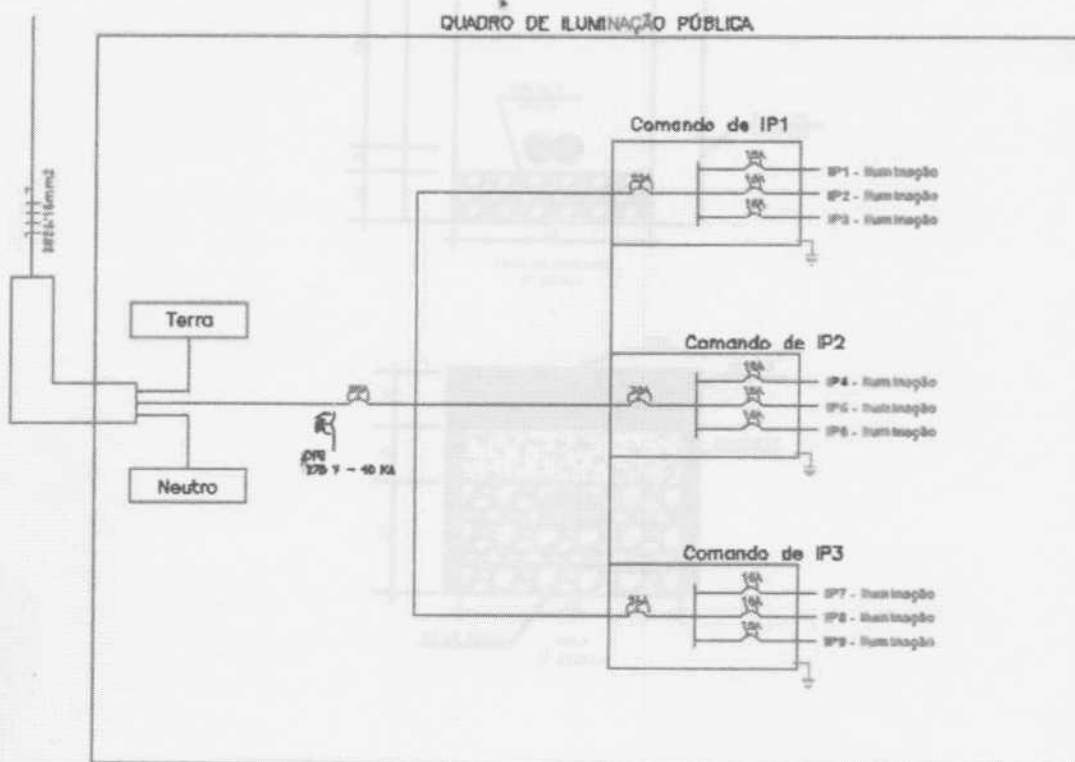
QUADRO DE ILUMINAÇÃO PÚBLICA

3#16/16mm2

Comando de IP1

32A

16A

16A

16A

IP1 - Iluminação

IP2 - Iluminação

IP3 - Iluminação

Terra

Neutro

Comando de IP2

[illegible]

32A

16A

16A

16A

IP4 - Iluminação

IP5 - Iluminação

IP6 - Iluminação

DPS
275 V - 40 KA

Comando de IP3

32A

16A

16A

16A

IP7 - Iluminação

IP8 - Iluminação

IP9 - Iluminação